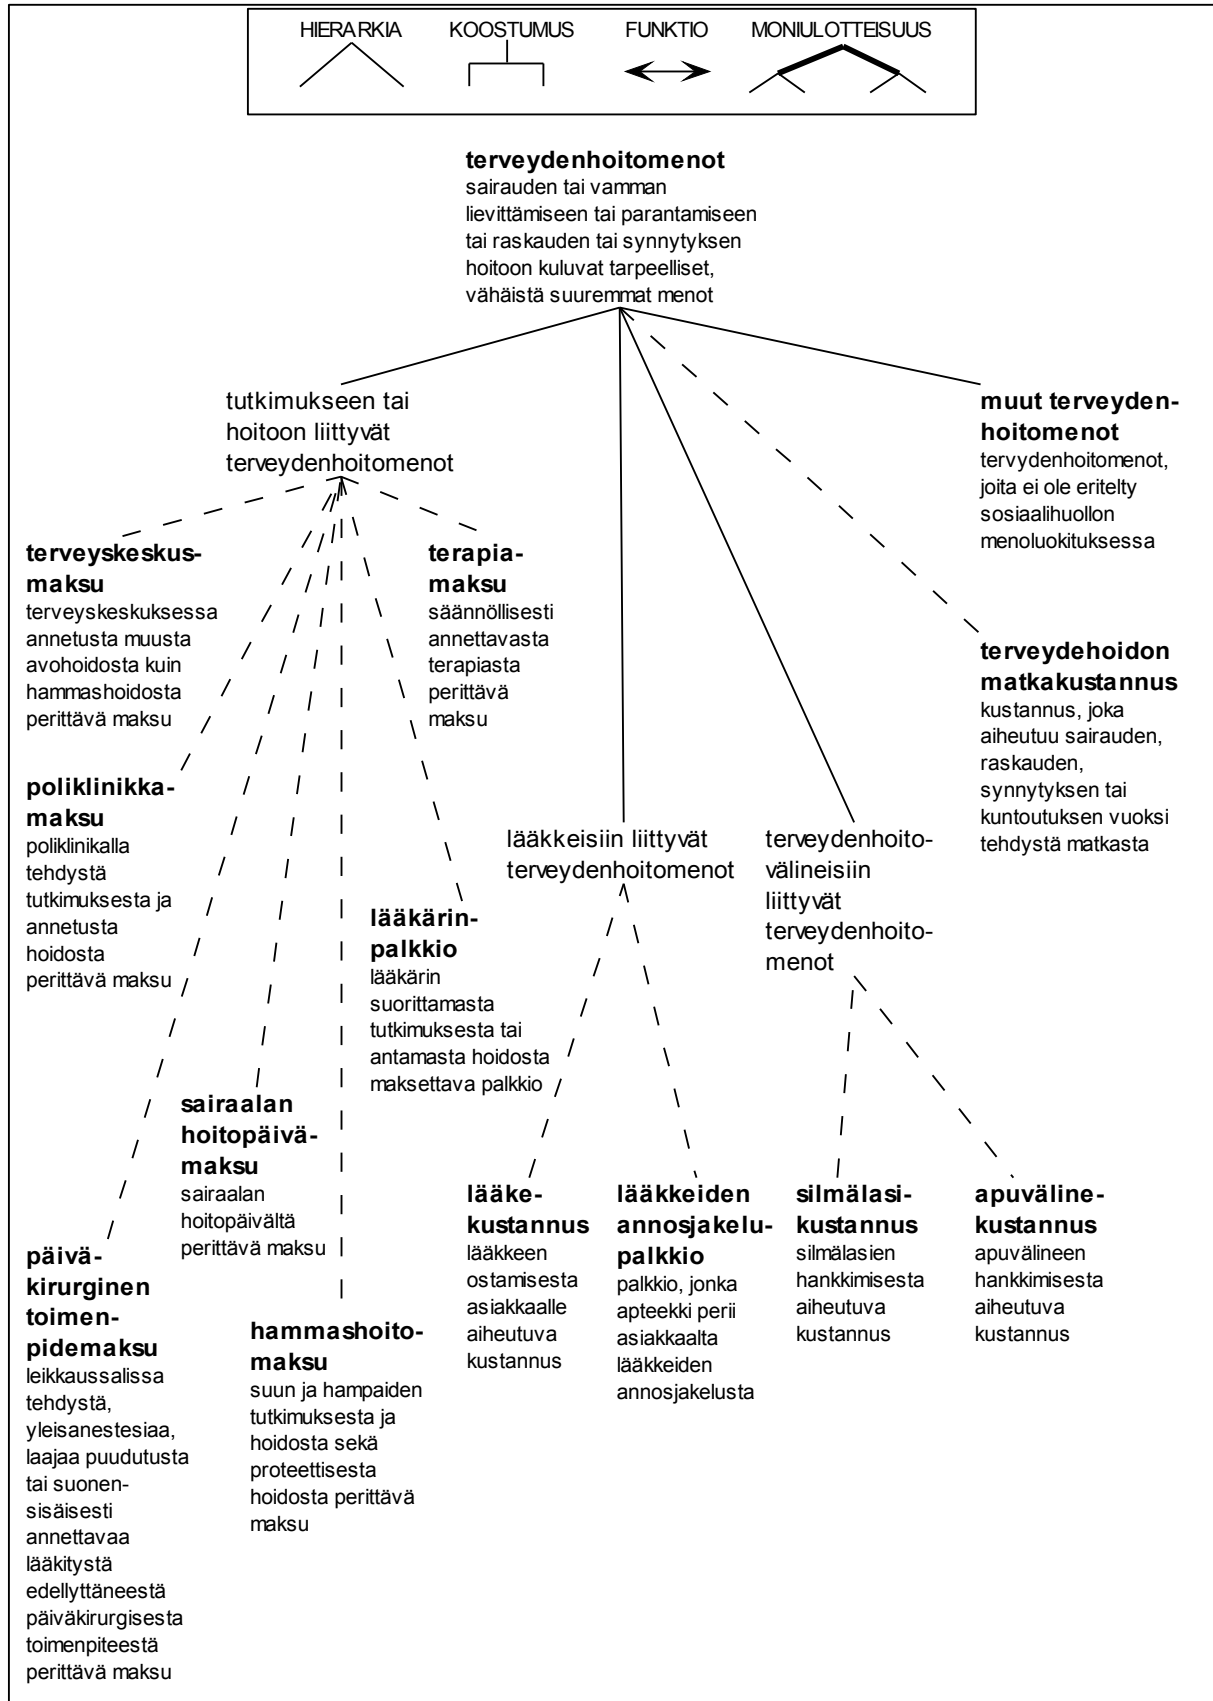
HIERARKIA KOOSTUMUS FUNKTIO MONIULOTTEISUUS

**terveydenhoitomenot**
sairauden tai vamman lievittämiseen tai parantamiseen tai raskauden tai synnytyksen hoitoon kuluvat tarpeelliset, vähäistä suuremmat menot

tutkimukseen tai hoitoon liittyvät terveydenhoitomenot

**terveyskeskusmaksu**
terveyskeskuksessa annetusta muusta avohoidosta kuin hammashoidosta perittävä maksu

**terapiamaksu**
säännöllisesti annettavasta terapiasta perittävä maksu

**poliklinikkamaksu**
poliklinikalla tehdystä tutkimuksesta ja annetusta hoidosta perittävä maksu

**lääkärinpalkkio**
lääkärin suorittamasta tutkimuksesta tai antamasta hoidosta maksettava palkkio

**sairaalan hoitopäivämaksu**
sairaalan hoitopäivältä perittävä maksu

**päiväkirurginen toimenpidemaksu**
leikkaussalissa tehdystä, yleisanestesiaa, laajaa puudutusta tai suonensisäisesti annettavaa lääkitystä edellyttäneestä päiväkirurgisesta toimenpiteestä perittävä maksu

**hammashoitomaksu**
suun ja hampaiden tutkimuksesta ja hoidosta sekä proteettisesta hoidosta perittävä maksu

**muut terveydenhoitomenot**
tervydenhoitomenot, joita ei ole eritelty sosiaalihuollon menoluokituksessa

**terveydehoidon matkakustannus**
kustannus, joka aiheutuu sairauden, raskauden, synnytyksen tai kuntoutuksen vuoksi tehdystä matkasta

lääkkeisiin liittyvät terveydenhoitomenot

terveydenhoitovälineisiin liittyvät terveydenhoitomenot

**lääkekustannus**
lääkkeen ostamisesta asiakkaalle aiheutuva kustannus

**lääkkeiden annosjakelupalkkio**
palkkio, jonka apteekki perii asiakkaalta lääkkeiden annosjakelusta

**silmälasikustannus**
silmälasien hankkimisesta aiheutuva kustannus

**apuvälinekustannus**
apuvälineen hankkimisesta aiheutuva kustannus